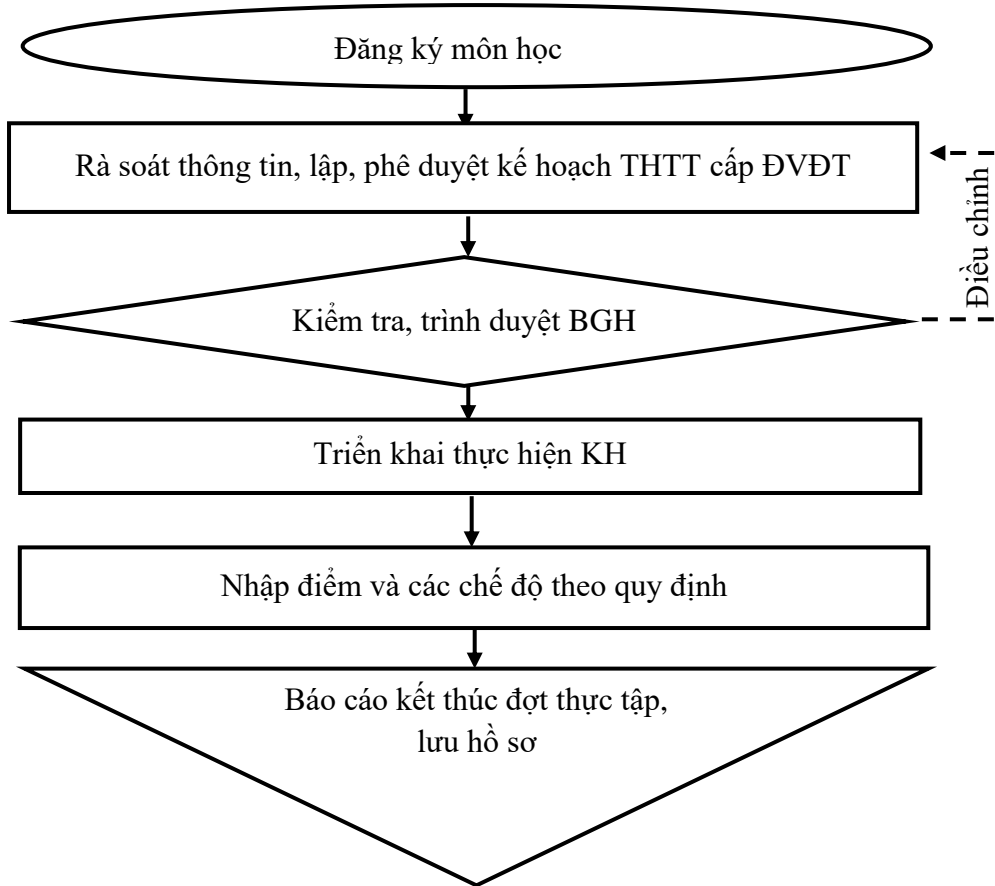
Đăng ký môn học

Rà soát thông tin, lập, phê duyệt kế hoạch THTT cấp ĐVĐT

Điều chỉnh

Kiểm tra, trình duyệt BGH

Triển khai thực hiện KH

Nhập điểm và các chế độ theo quy định

Báo cáo kết thúc đợt thực tập, lưu hồ sơ